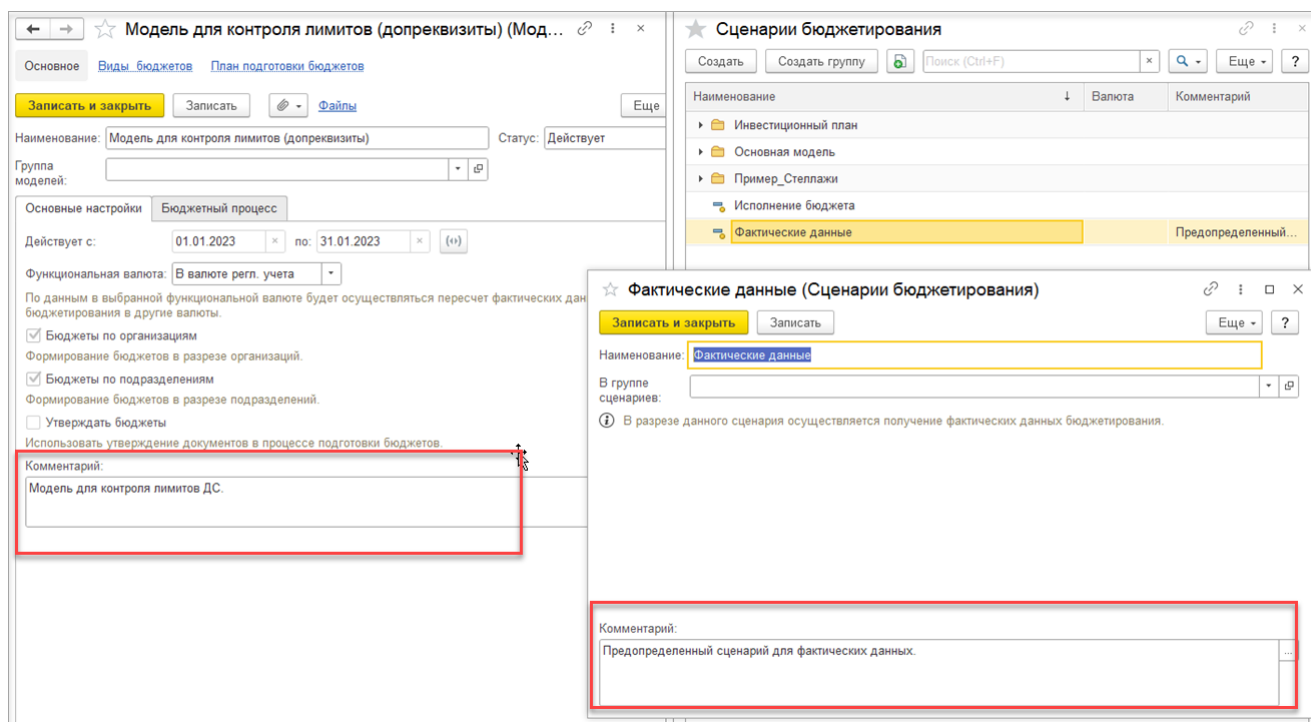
Модель для контроля лимитов (допреквизиты) (Мод...

Основное   Виды бюджетов   План подготовки бюджетов

Записать и закрыть   Записать   Файлы   Еще

Наименование: Модель для контроля лимитов (допреквизиты)   Статус: Действует

Группа моделей:

Основные настройки   Бюджетный процесс

Действует с: 01.01.2023   по: 31.01.2023

Функциональная валюта: В валюте регл. учета

По данным в выбранной функциональной валюте будет осуществляться пересчет фактических дан бюджетирования в другие валюты.

Бюджеты по организациям

Формирование бюджетов в разрезе организаций.

Бюджеты по подразделениям

Формирование бюджетов в разрезе подразделений.

Утверждать бюджеты

Использовать утверждение документов в процессе подготовки бюджетов.

Комментарий:

Модель для контроля лимитов ДС.

Сценарии бюджетирования

Создать   Создать группу   Поиск (Ctrl+F)   Еще

| Наименование | Валюта | Комментарий |
|---|---|---|
| Инвестиционный план | | |
| Основная модель | | |
| Пример_Стеллажи | | |
| Исполнение бюджета | | |
| Фактические данные | | Предопределенный... |

Фактические данные (Сценарии бюджетирования)

Записать и закрыть   Записать   Еще   ?

Наименование: Фактические данные

В группе сценариев:

В разрезе данного сценария осуществляется получение фактических данных бюджетирования.

Комментарий:

Предопределенный сценарий для фактических данных.